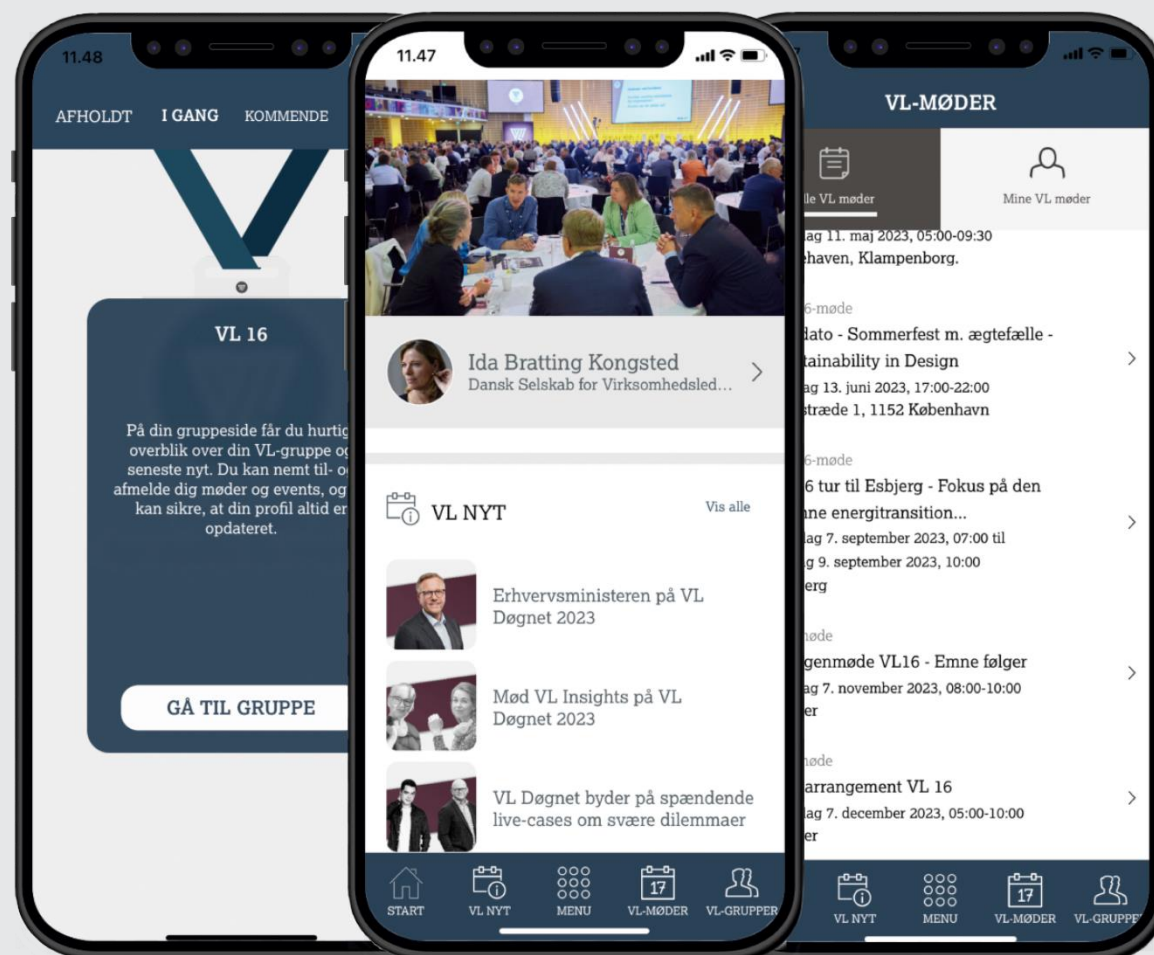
11.48

AFHOLDT I GANG KOMMENDE

VL 16

På din gruppeside får du hurtig overblik over din VL-gruppe og seneste nyt. Du kan nemt til- o afmelde dig møder og events, og kan sikre, at din profil altid er opdateret.

GÅ TIL GRUPPE

11.47

Ida Bratting Kongsted
Dansk Selskab for Virksomhedsled...

VL NYT

Vis alle

Erhvervsministeren på VL Døgnet 2023

Mød VL Insights på VL Døgnet 2023

VL Døgnet byder på spændende live-cases om svære dilemmaer

START VL NYT MENU 17 VL-MØDER VL-GRUPPER

VL-MØDER

lle VL møder

Mine VL møder

ag 11. maj 2023, 05:00-09:30
ehaven, Klampenborg.

6-møde
dato - Sommerfest m. ægtefælle - tainability in Design
ag 13. juni 2023, 17:00-22:00
stræde 1, 1152 København

6-møde
6 tur til Esbjerg - Fokus på den nne energitransition...
ag 7. september 2023, 07:00 til
g 9. september 2023, 10:00
erg

øde
genmøde VL16 - Emne følger
ag 7. november 2023, 08:00-10:00
er

øde
arrangement VL 16
ag 7. december 2023, 05:00-10:00
er

VL NYT MENU 17 VL-MØDER VL-GRUPPE